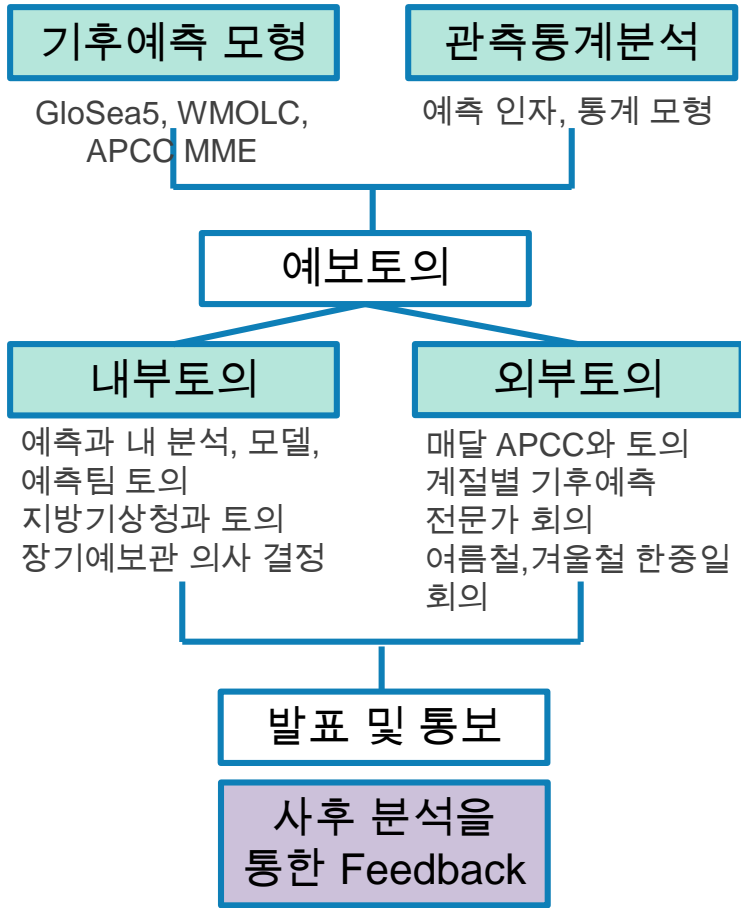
기후예측 모형

GloSea5, WMOLC, APCC MME

관측통계분석

예측 인자, 통계 모형

예보토의

내부토의

예측과 내 분석, 모델, 예측팀 토의
지방기상청과 토의
장기예보관 의사 결정

외부토의

매달 APCC와 토의
계절별 기후예측 전문가 회의
여름철,겨울철 한중일 회의

발표 및 통보

사후 분석을 통한 Feedback